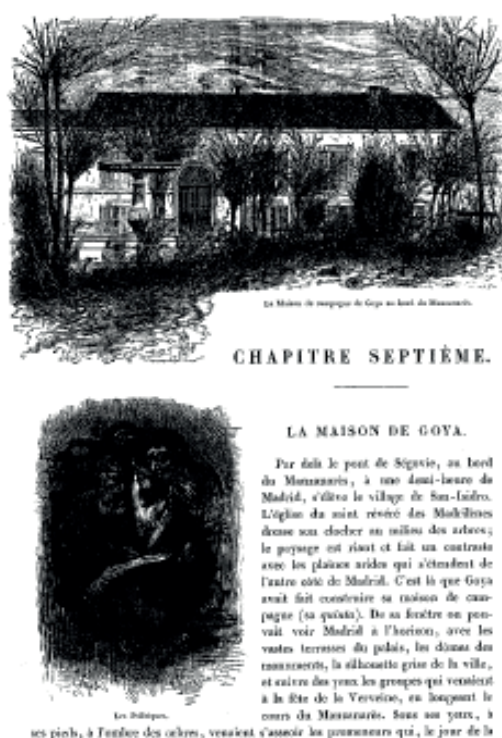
La Maison de campagne de Goya au bord du Manzanarès.

CHAPITRE SEPTIÈME.

Les Politiques.

LA MAISON DE GOYA.

Par delà le pont de Ségovie, au bord du Manzanarès, à une demi-heure de Madrid, s'élève le village de San-Isidro. L'église du saint révéré des Madrilènes dresse son clocher au milieu des arbres; le paysage est riant et fait un contraste avec les plaines arides qui s'étendent de l'autre côté de Madrid. C'est là que Goya avait fait construire sa maison de campagne (sa quinta). De sa fenêtre on pouvait voir Madrid à l'horizon, avec les vastes terrasses du palais, les dômes des monuments, la silhouette grise de la ville, et suivre des yeux les groupes qui venaient à la fête de la Verveine, en longeant le cours du Manzanarès. Sous ses yeux, à ses pieds, à l'ombre des cèdres, venaient s'asseoir les promeneurs qui, le jour de la